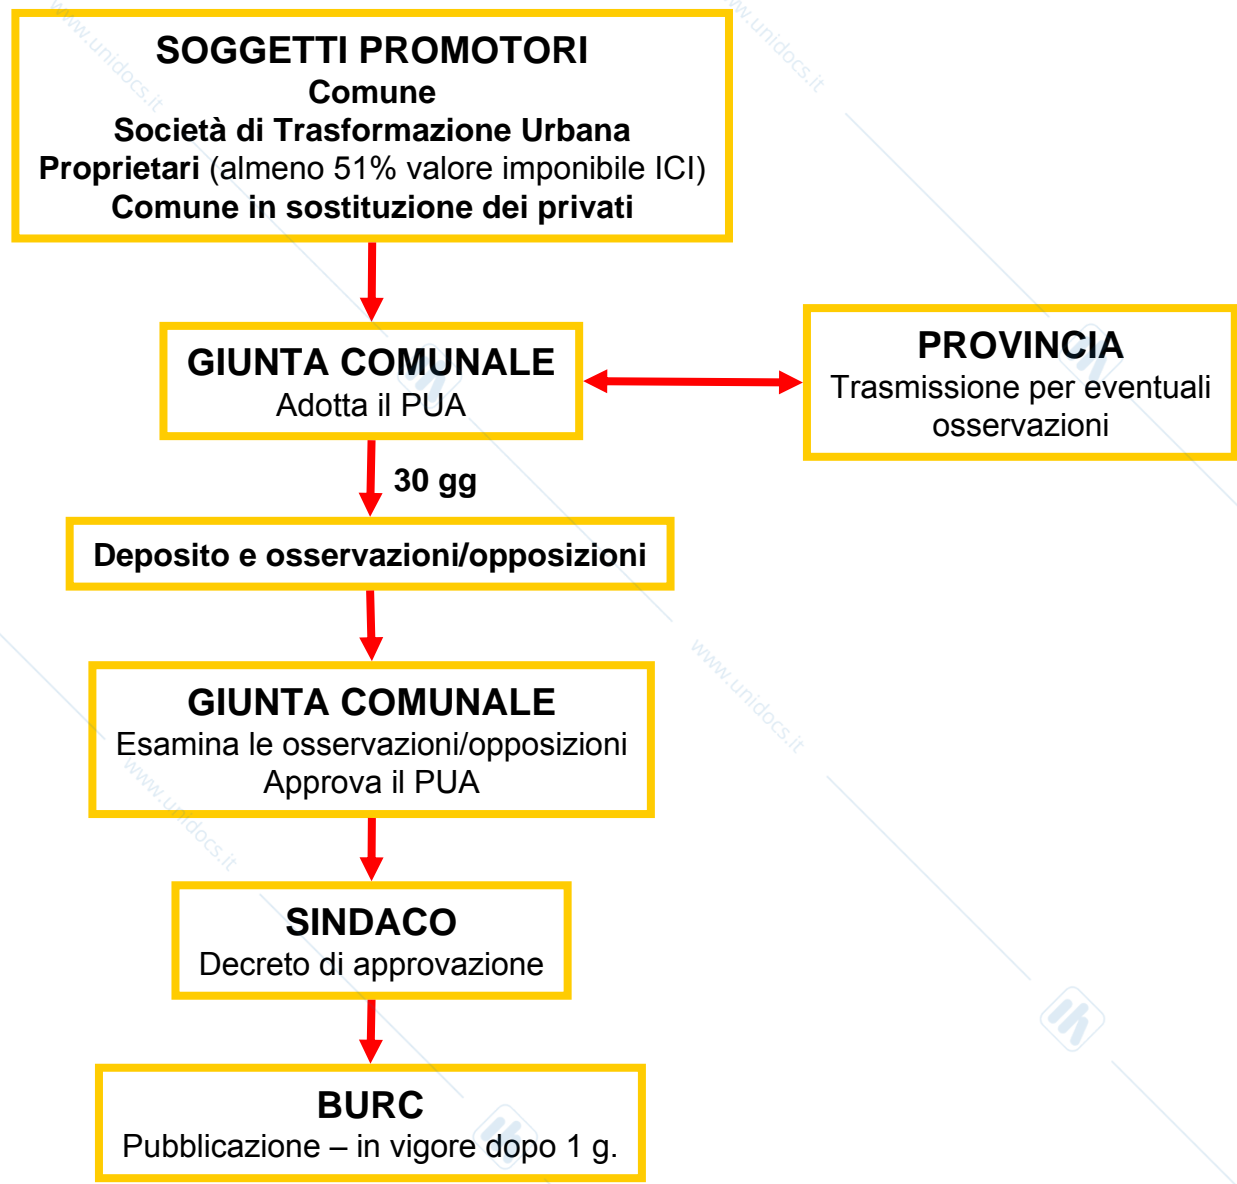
SOGGETTI PROMOTORI
Comune
Società di Trasformazione Urbana
Proprietari (almeno 51% valore imponibile ICI)
Comune in sostituzione dei privati

GIUNTA COMUNALE
Adotta il PUA

PROVINCIA
Trasmissione per eventuali osservazioni

30 gg

Deposito e osservazioni/opposizioni

GIUNTA COMUNALE
Esamina le osservazioni/opposizioni
Approva il PUA

SINDACO
Decreto di approvazione

BURC
Pubblicazione – in vigore dopo 1 g.

www.unidocs.it
www.unidocs.it
www.unidocs.it
www.unidocs.it